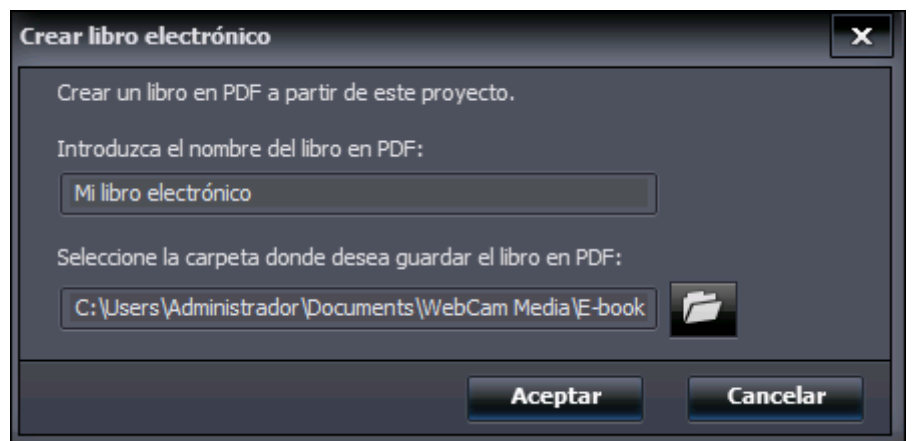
Crear libro electrónico

Crear un libro en PDF a partir de este proyecto.

Introduzca el nombre del libro en PDF:

Mi libro electrónico

Seleccione la carpeta donde desea guardar el libro en PDF:

C:\Users\Administrador\Documents\WebCam Media\E-book

Aceptar

Cancelar